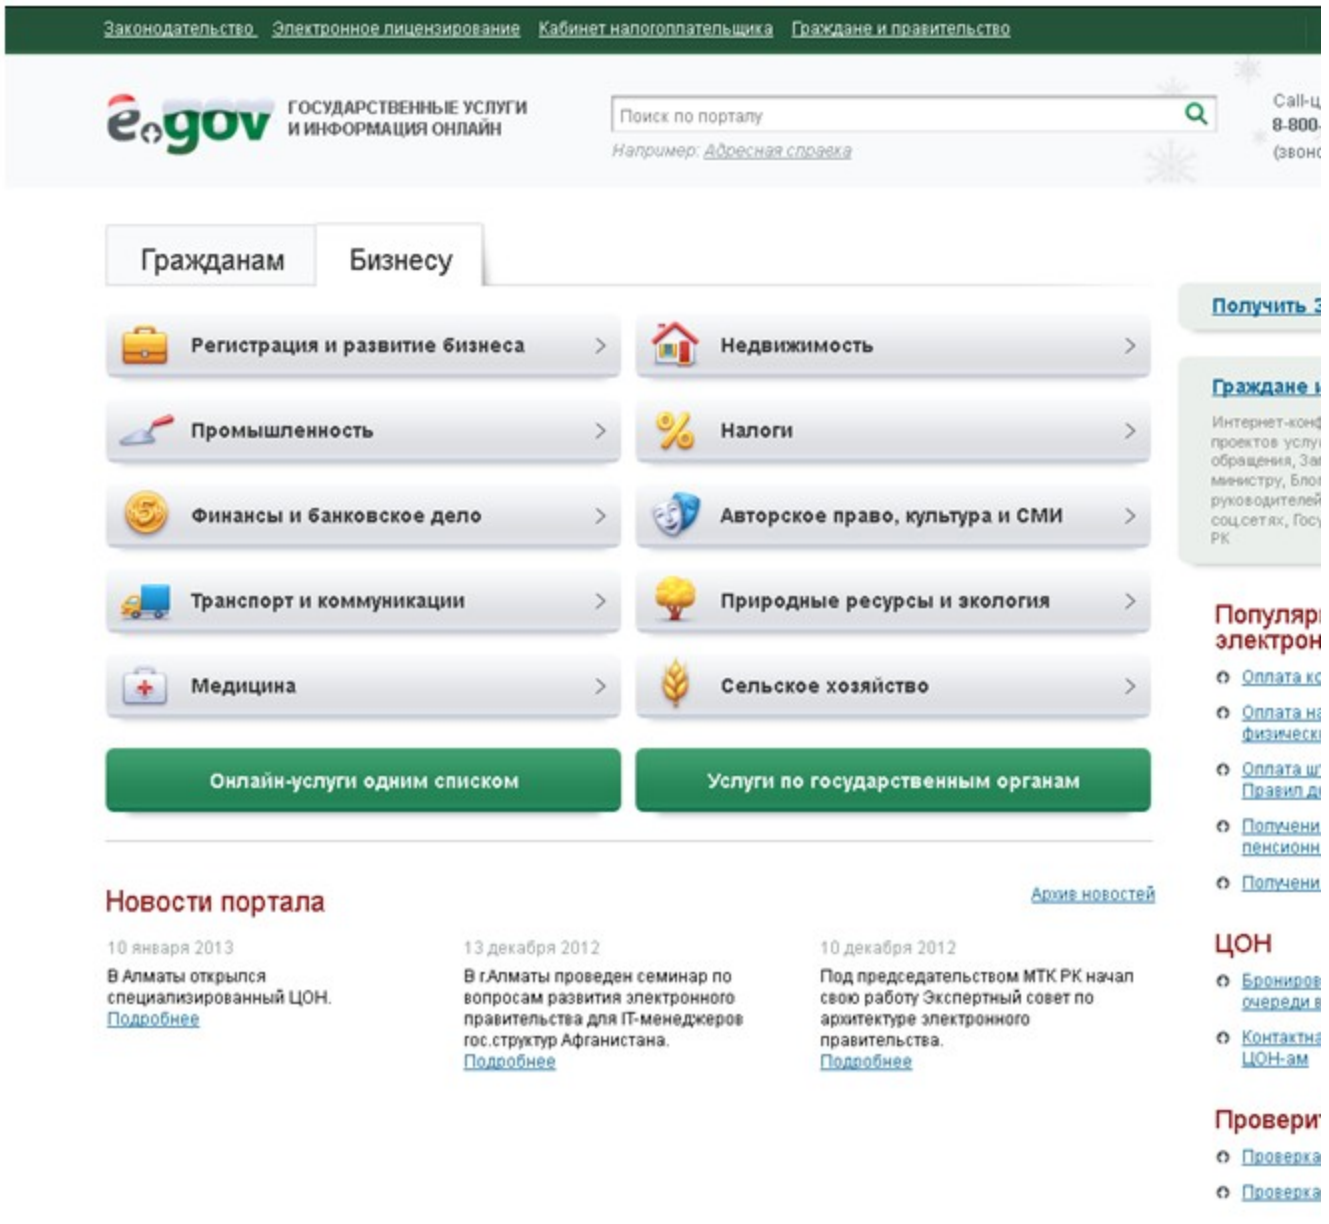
Законодательство Электронное лицензирование Кабинет налогоплательщика Граждане и правительство

e.gov ГОСУДАРСТВЕННЫЕ УСЛУГИ И ИНФОРМАЦИЯ ОНЛАЙН

Поиск по порталу

Например: Адресная справка

Call-ц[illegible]
8-800-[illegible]
(звонс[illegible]

Гражданам Бизнесу

Регистрация и развитие бизнеса
Недвижимость
Промышленность
Налоги
Финансы и банковское дело
Авторское право, культура и СМИ
Транспорт и коммуникации
Природные ресурсы и экология
Медицина
Сельское хозяйство

Онлайн-услуги одним списком
Услуги по государственным органам

Получить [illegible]

Граждане и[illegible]

Интернет-конф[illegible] проектов услу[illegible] обращения, За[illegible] министру, Бло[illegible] руководителей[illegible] соцсетях, Госу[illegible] РК

Популярн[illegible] электрон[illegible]
Оплата к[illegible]
Оплата н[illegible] физическ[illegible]
Оплата ш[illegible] Правил д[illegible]
Получени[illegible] пенсионн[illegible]
Получени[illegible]

Новости портала

Архив новостей

10 января 2013
В Алматы открылся специализированный ЦОН.
Подробнее

13 декабря 2012
В г.Алматы проведен семинар по вопросам развития электронного правительства для IT-менеджеров гос.структур Афганистана.
Подробнее

10 декабря 2012
Под председательством МТК РК начал свою работу Экспертный совет по архитектуре электронного правительства.
Подробнее

ЦОН
Бронирова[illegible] очереди в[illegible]
Контактна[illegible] ЦОН-ам

Проверит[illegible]
Проверка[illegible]
Проверка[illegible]